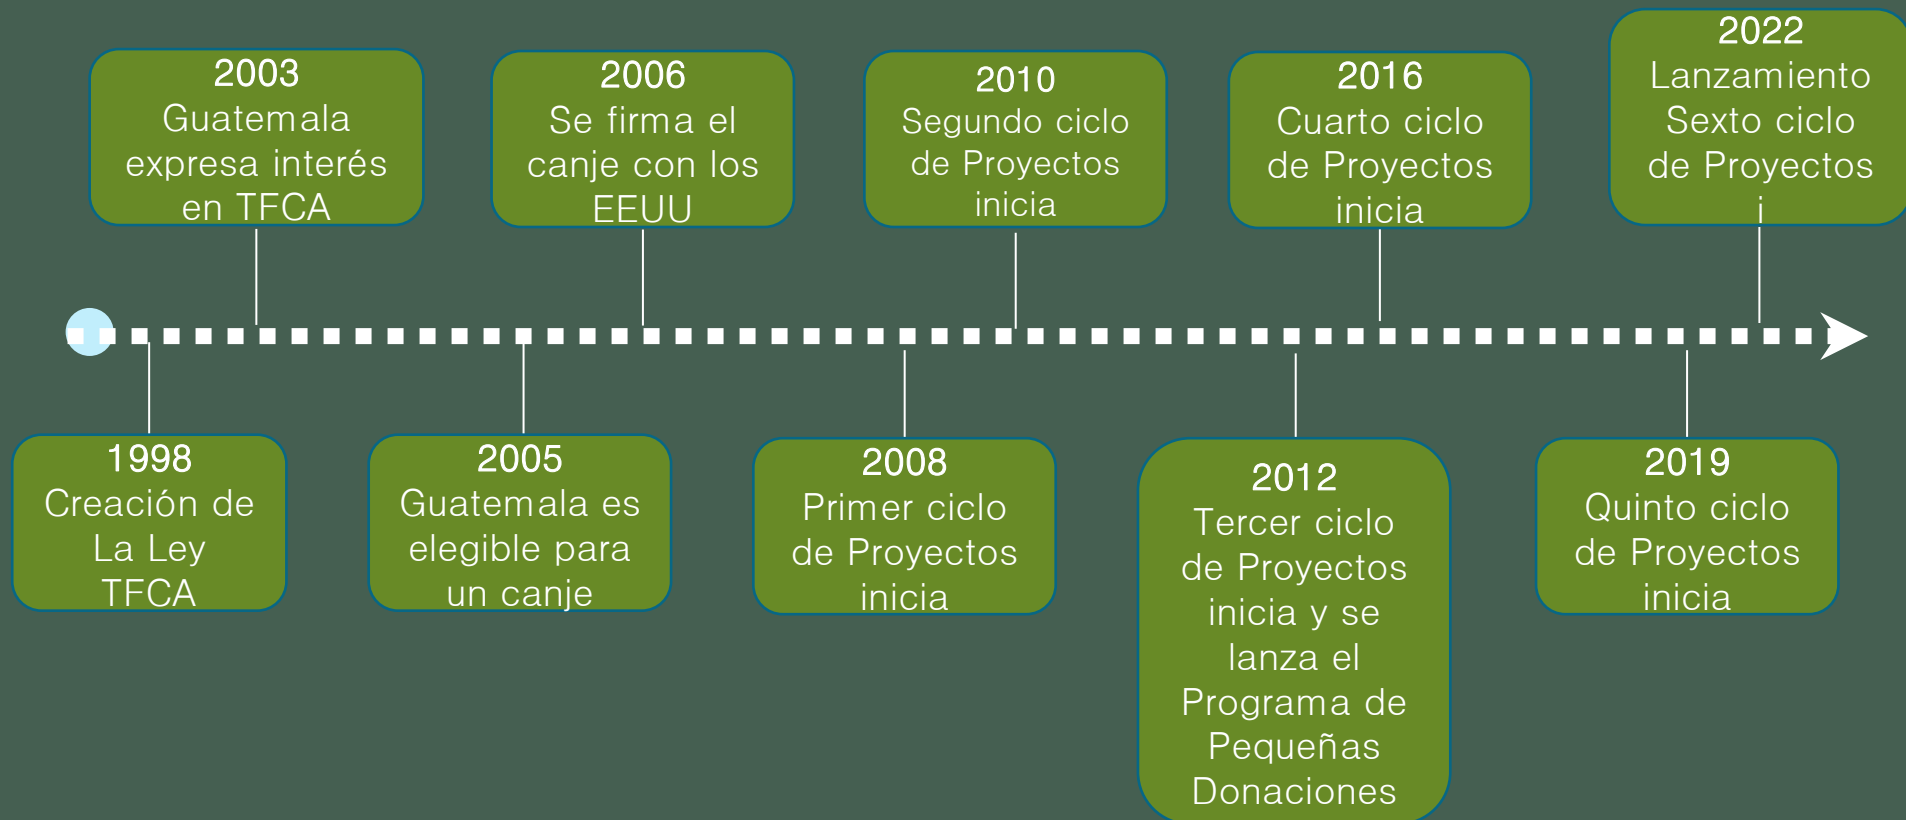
2003
Guatemala expresa interés en TFCA

2006
Se firma el canje con los EEUU

2010
Segundo ciclo de Proyectos inicia

2016
Cuarto ciclo de Proyectos inicia

2022
Lanzamiento Sexto ciclo de Proyectos i

1998
Creación de La Ley TFCA

2005
Guatemala es elegible para un canje

2008
Primer ciclo de Proyectos inicia

2012
Tercer ciclo de Proyectos inicia y se lanza el Programa de Pequeñas Donaciones

2019
Quinto ciclo de Proyectos inicia